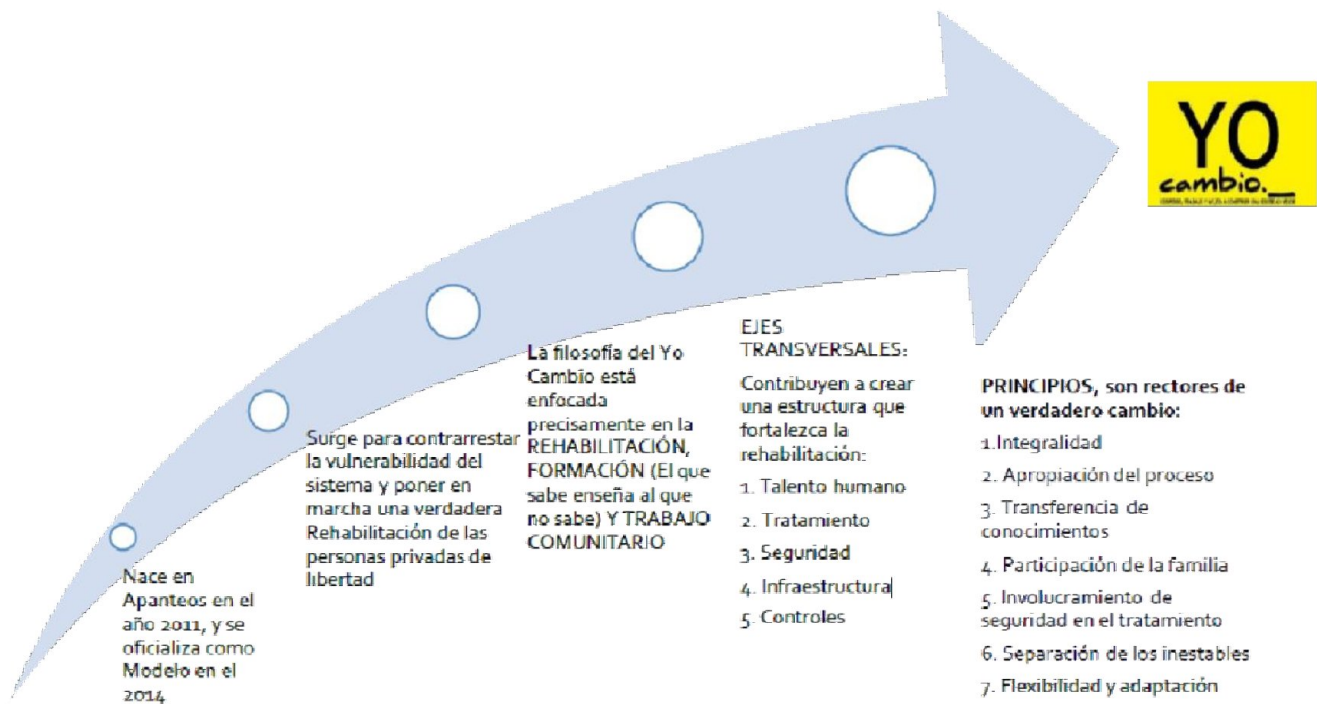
YO
cambio._
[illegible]

Nace en Apanteos en el año 2011, y se oficializa como Modelo en el 2014

Surge para contrarrestar la vulnerabilidad del sistema y poner en marcha una verdadera Rehabilitación de las personas privadas de libertad

La filosofía del Yo Cambio está enfocada precisamente en la REHABILITACIÓN, FORMACIÓN (El que sabe enseña al que no sabe) Y TRABAJO COMUNITARIO

EJES TRANSVERSALES:

Contribuyen a crear una estructura que fortalezca la rehabilitación:

1. Talento humano
2. Tratamiento
3. Seguridad
4. Infraestructura
5. Controles

PRINCIPIOS, son rectores de un verdadero cambio:

1.Integralidad
2. Apropiación del proceso
3. Transferencia de conocimientos
4. Participación de la familia
5. Involucramiento de seguridad en el tratamiento
6. Separación de los inestables
7. Flexibilidad y adaptación